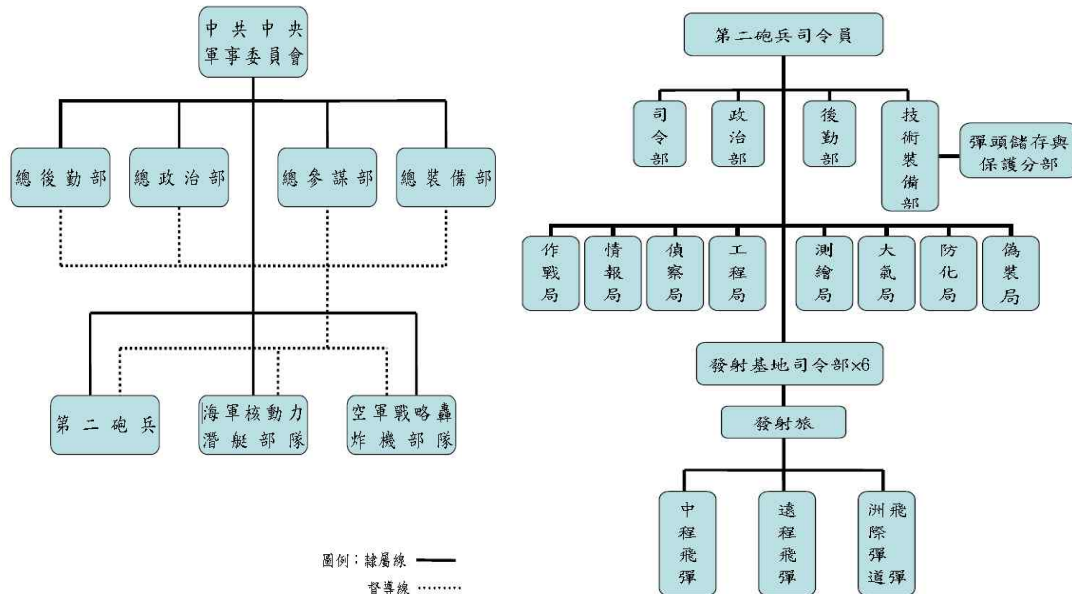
中共中央
軍事委員會

總後勤部
總政治部
總參謀部
總裝備部

第二砲兵
海軍核動力潛艇部隊
空軍戰略轟炸機部隊

圖例：隸屬線
督導線

第二砲兵司令員

司令部
政治部
後勤部
技術裝備部
彈頭儲存與保護分部

作戰局
情報局
偵察局
工程局
測繪局
大氣局
防化局
偽裝局

發射基地司令部×6

發射旅

中程飛彈
遠程飛彈
洲際飛彈